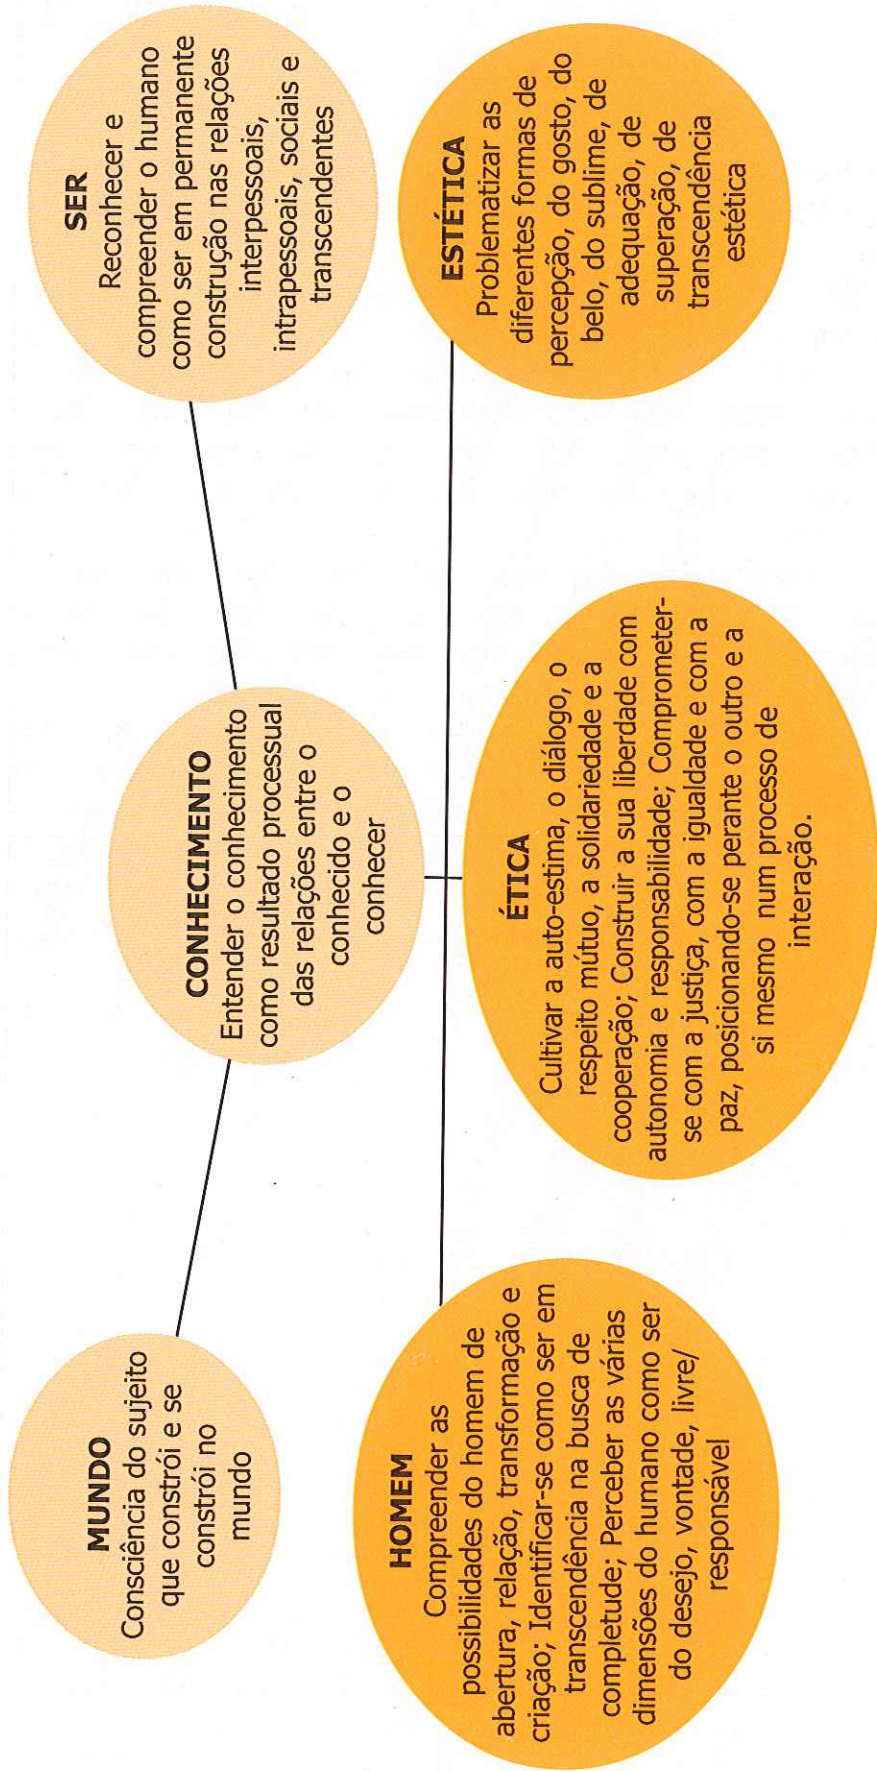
MUNDO
Consciência do sujeito que constrói e se constrói no mundo

CONHECIMENTO
Entender o conhecimento como resultado processual das relações entre o conhecido e o conhecer

SER
Reconhecer e compreender o humano como ser em permanente construção nas relações interpessoais, intrapessoais, sociais e transcendentes

HOMEM
Compreender as possibilidades do homem de abertura, relação, transformação e criação; Identificar-se como ser em transcendência na busca de completude; Perceber as várias dimensões do humano como ser do desejo, vontade, livre/ responsável

ÉTICA
Cultivar a auto-estima, o diálogo, o respeito mútuo, a solidariedade e a cooperação; Construir a sua liberdade com autonomia e responsabilidade; Comprometer-se com a justiça, com a igualdade e com a paz, posicionando-se perante o outro e a si mesmo num processo de interação.

ESTÉTICA
Problematizar as diferentes formas de percepção, do gosto, do belo, do sublime, de adequação, de superação, de transcendência estética